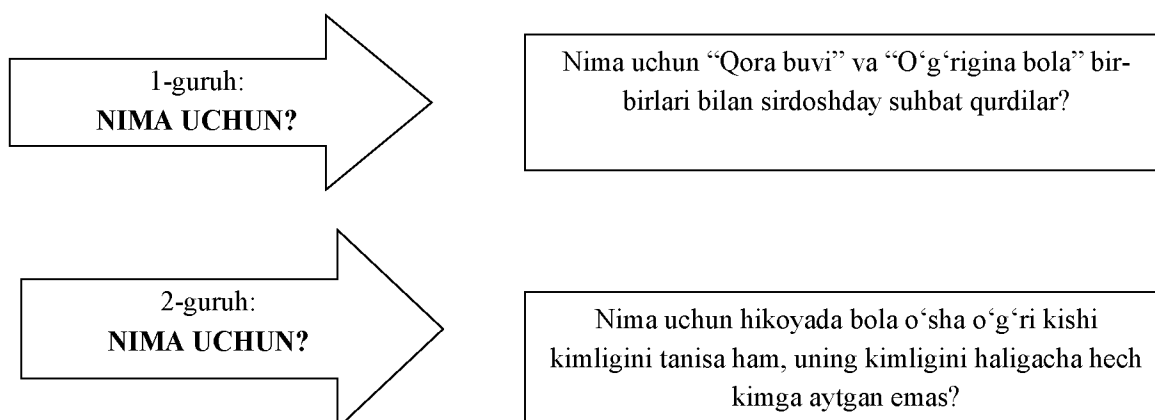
1-guruh:
**NIMA UCHUN?**

Nima uchun “Qora buvi” va “O‘g‘rigina bola” bir-birlari bilan sirdoshday suhbat qurdilar?

2-guruh:
**NIMA UCHUN?**

Nima uchun hikoyada bola o‘sha o‘g‘ri kishi kimligini tanisa ham, uning kimligini haligacha hech kimga aytgan emas?